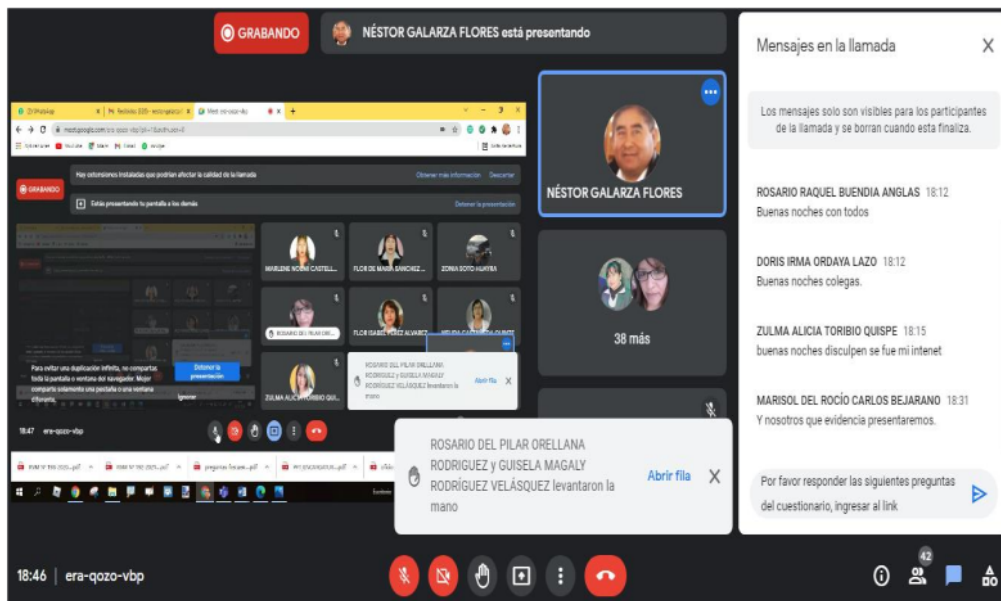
GRABANDO

NÉSTOR GALARZA FLORES está presentando

Mensajes en la llamada

X

Los mensajes solo son visibles para los participantes de la llamada y se borran cuando esta finaliza.

ROSARIO RAQUEL BUENDIA ANGLAS 18:12
Buenas noches con todos

DORIS IRMA ORDAYA LAZO 18:12
Buenas noches colegas.

ZULMA ALICIA TORIBIO QUISPE 18:15
buenas noches disculpen se fue mi intenet

MARISOL DEL ROCÍO CARLOS BEJARANO 18:31
Y nosotros que evidencia presentaremos.

Por favor responder las siguientes preguntas del cuestionario, ingresar al link

NÉSTOR GALARZA FLORES

38 más

GRABANDO

Hay extensiones instaladas que podrían afectar la calidad de la llamada

Obtener más información

Descartar

Estás presentando tu pantalla a los demás

Detener la presentación

MARLENE NOEMI CASTELL...

FLOR DE MARIA SANCHEZ ...

ZONIA SOTO HUAYRA

ROSARIO DEL PILAR OR...

FLOR ISABEL PÉREZ ALVAREZ

ZULMA ALICIA TORIBIO QUI...

Para evitar una duplicación infinita, no compartas toda la pantalla o ventana del navegador. Mejor comparte solamente una pestaña o una ventana diferente.

Detener la presentación

Ignorar

ROSARIO DEL PILAR ORELLANA RODRIGUEZ y GUISELA MAGALY RODRÍGUEZ VELÁSQUEZ levantaron la mano

Abrir fila

18:47 era-qozo-vbp

ROSARIO DEL PILAR ORELLANA RODRIGUEZ y GUISELA MAGALY RODRÍGUEZ VELÁSQUEZ levantaron la mano

Abrir fila

X

18:46 | era-qozo-vbp

42